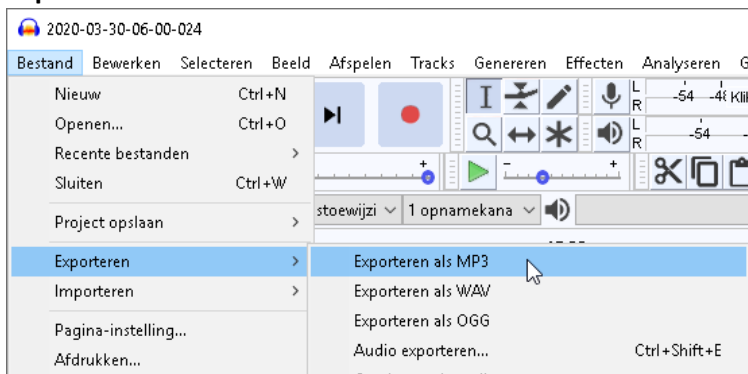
2020-03-30-06-00-024

Bestand Bewerken Selecteren Beeld Afspelen Tracks Genereren Effecten Analyseren G

Nieuw Ctrl+N
Openen... Ctrl+O
Recente bestanden
Sluiten Ctrl+W
Project opslaan
Exporteren
Importeren
Pagina-instelling...
Afdrukken...

Exporteren als MP3
Exporteren als WAV
Exporteren als OGG
Audio exporteren... Ctrl+Shift+E

L R -54 -48 Klik
L R -54

stoewijzi 1 opnamekana